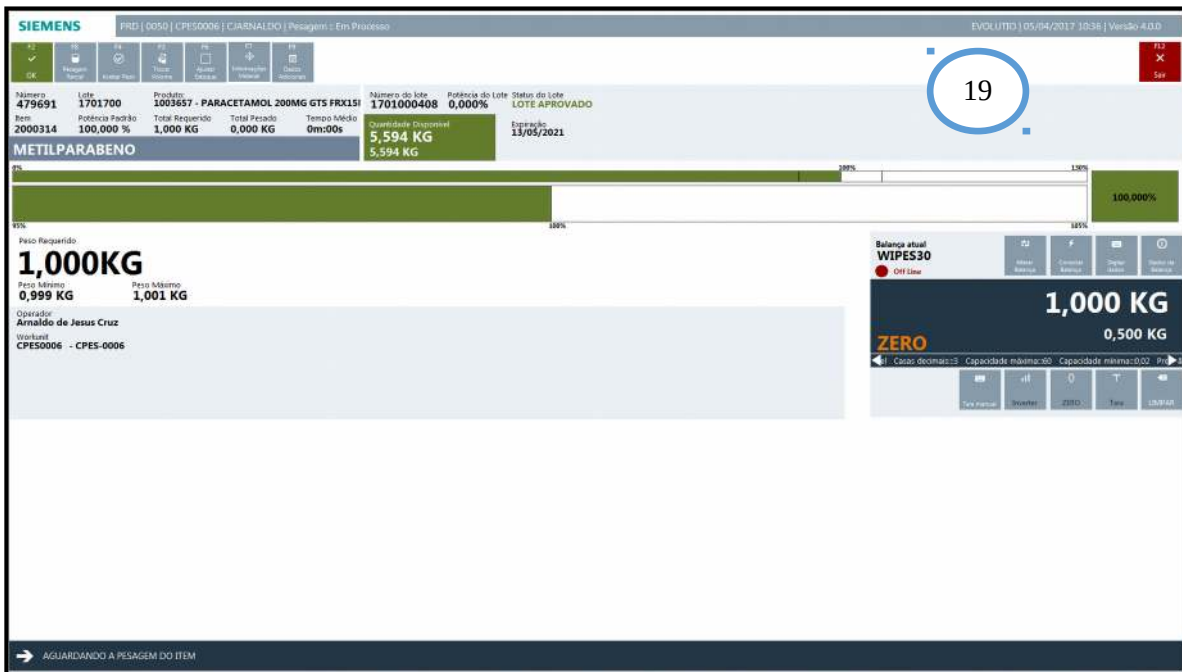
SIEMENS PRD | 0050 | CPES0006 | CJARNALDO | Pesagem : Em Processo

EVOLUTIO | 05/04/2017 10:36 | Versão 4.0.0

F2 OK
F8 Pesagem Parcial
F4 Aceitar Peso
F3 Trocar Recipiente
F6 Ajustar Desvios
F7 Informações Material
F9 Dados Adicionais

F12 Sair

19

Número 479691
Lote 1701700
Produto: 1003657 - PARACETAMOL 200MG GTS FRX15
Item 2000314
Potência Padrão 100,000 %
Total Requerido 1,000 KG
Total Pesado 0,000 KG
Tempo Médio 0m:00s

METILPARABENO

Número do lote 1701000408
Potência do Lote 0,000%
Status do Lote LOTE APROVADO
Quantidade Disponível 5,594 KG
5,594 KG
Expiração 13/05/2021

0%
100%
130%
100,000%
95%
100%
105%

Peso Requerido
1,000KG
Peso Mínimo 0,999 KG
Peso Máximo 1,001 KG

Operador
Arnaldo de Jesus Cruz
Workunit
CPES0006 - CPES-0006

Balança atual
WIPES30
Off Line

Alterar Balança
Conectar Balança
Digitar Peso
Status da Balança

1,000 KG
0,500 KG
ZERO

Casas decimais:3 Capacidade máxima:60 Capacidade mínima:0,02 Pr

Tara manual
Inverter
ZERO
Tara
LIMPAR

AGUARDANDO A PESAGEM DO ITEM